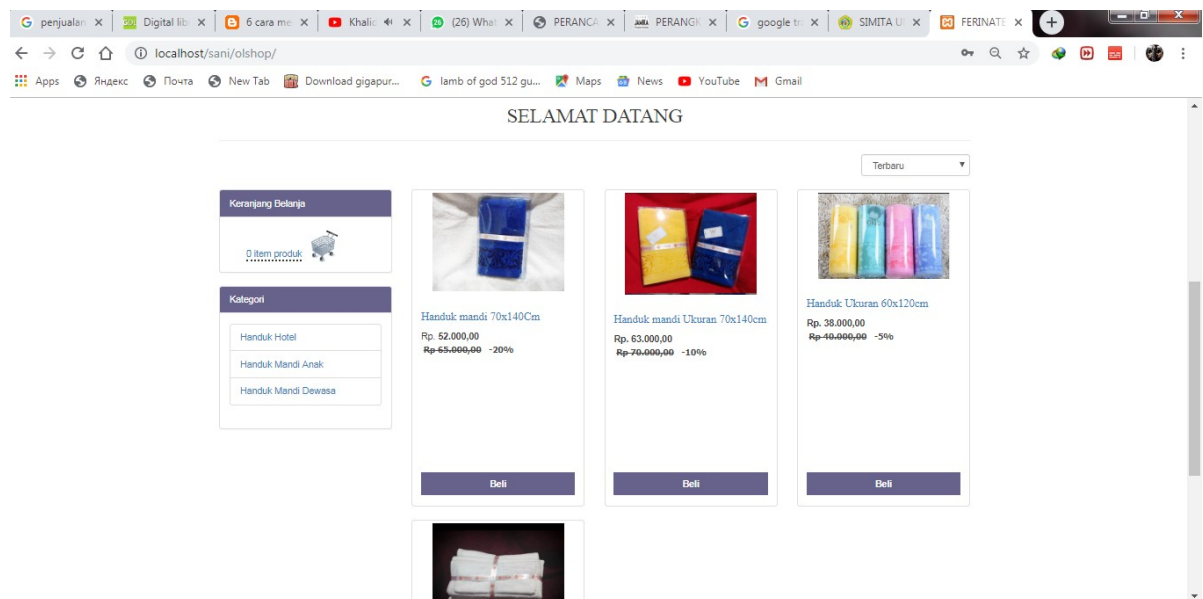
G penjualan × | Digital lib × | 6 cara me × | Khalid × | (26) What × | PERANCA × | PERANGK × | G google tr × | SIMITA U × | FERINATE ×

localhost/sani/olshop/

Apps Яндекс Почта New Tab Download gigapur... G lamb of god 512 gu... Maps News YouTube Gmail

SELAMAT DATANG

Terbaru

Keranjang Belanja

0 item produk

Kategori

Handuk Hotel

Handuk Mandi Anak

Handuk Mandi Dewasa

Handuk mandi 70x140Cm

Rp. 52.000,00

~~Rp 65.000,00~~ -20%

Beli

Handuk mandi Ukuran 70x140cm

Rp. 63.000,00

~~Rp 70.000,00~~ -10%

Beli

Handuk Ukuran 60x120cm

Rp. 38.000,00

~~Rp 40.000,00~~ -5%

Beli